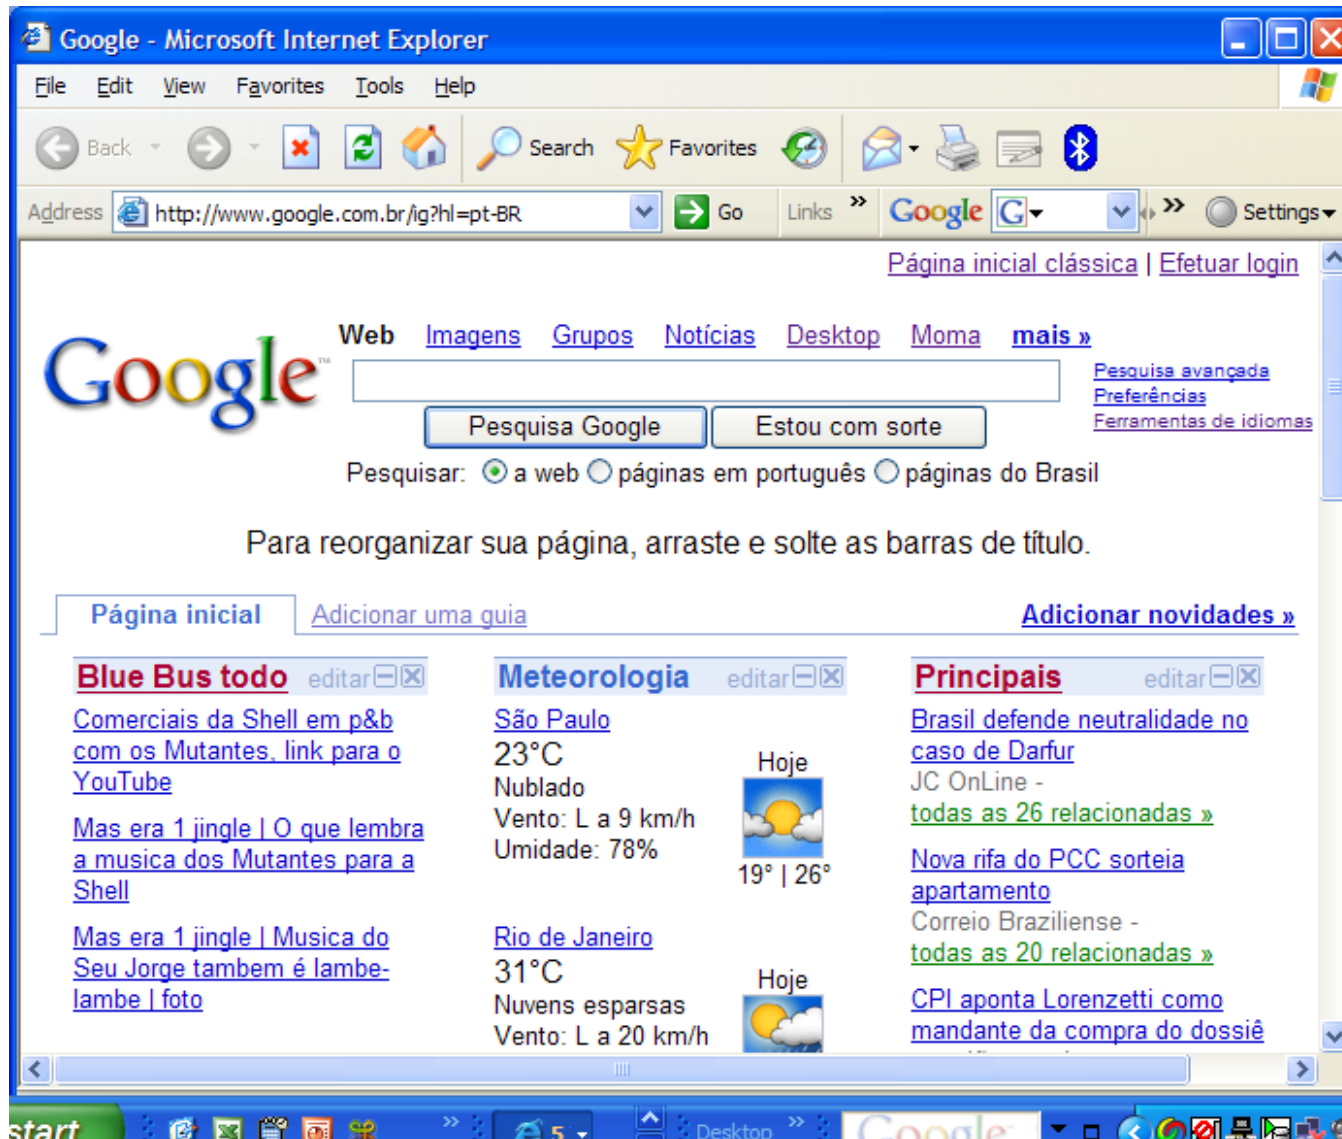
Google - Microsoft Internet Explorer

File Edit View Favorites Tools Help

Back Search Favorites

Address http://www.google.com.br/ig?hl=pt-BR Go Links » Google G Settings

Página inicial clássica | Efetuar login

Google

Web Imagens Grupos Notícias Desktop Moma mais »

Pesquisa avançada
Preferências
Ferramentas de idiomas

Pesquisa Google Estou com sorte

Pesquisar: a web páginas em português páginas do Brasil

Para reorganizar sua página, arraste e solte as barras de título.

Página inicial Adicionar uma guia Adicionar novidades »

Blue Bus todo editar

Comerciais da Shell em p&b com os Mutantes, link para o YouTube

Mas era 1 jingle | O que lembra a musica dos Mutantes para a Shell

Mas era 1 jingle | Musica do Seu Jorge tambem é lambe-lambe | foto

Meteorologia editar

São Paulo
23°C
Nublado
Vento: L a 9 km/h
Umidade: 78%
Hoje
19° | 26°

Rio de Janeiro
31°C
Nuvens esparsas
Vento: L a 20 km/h
Hoje

Principais editar

Brasil defende neutralidade no caso de Darfur
JC OnLine -
todas as 26 relacionadas »

Nova rifa do PCC sorteia apartamento
Correio Braziliense -
todas as 20 relacionadas »

CPI aponta Lorenzetti como mandante da compra do dossiê

start 5 Desktop Google